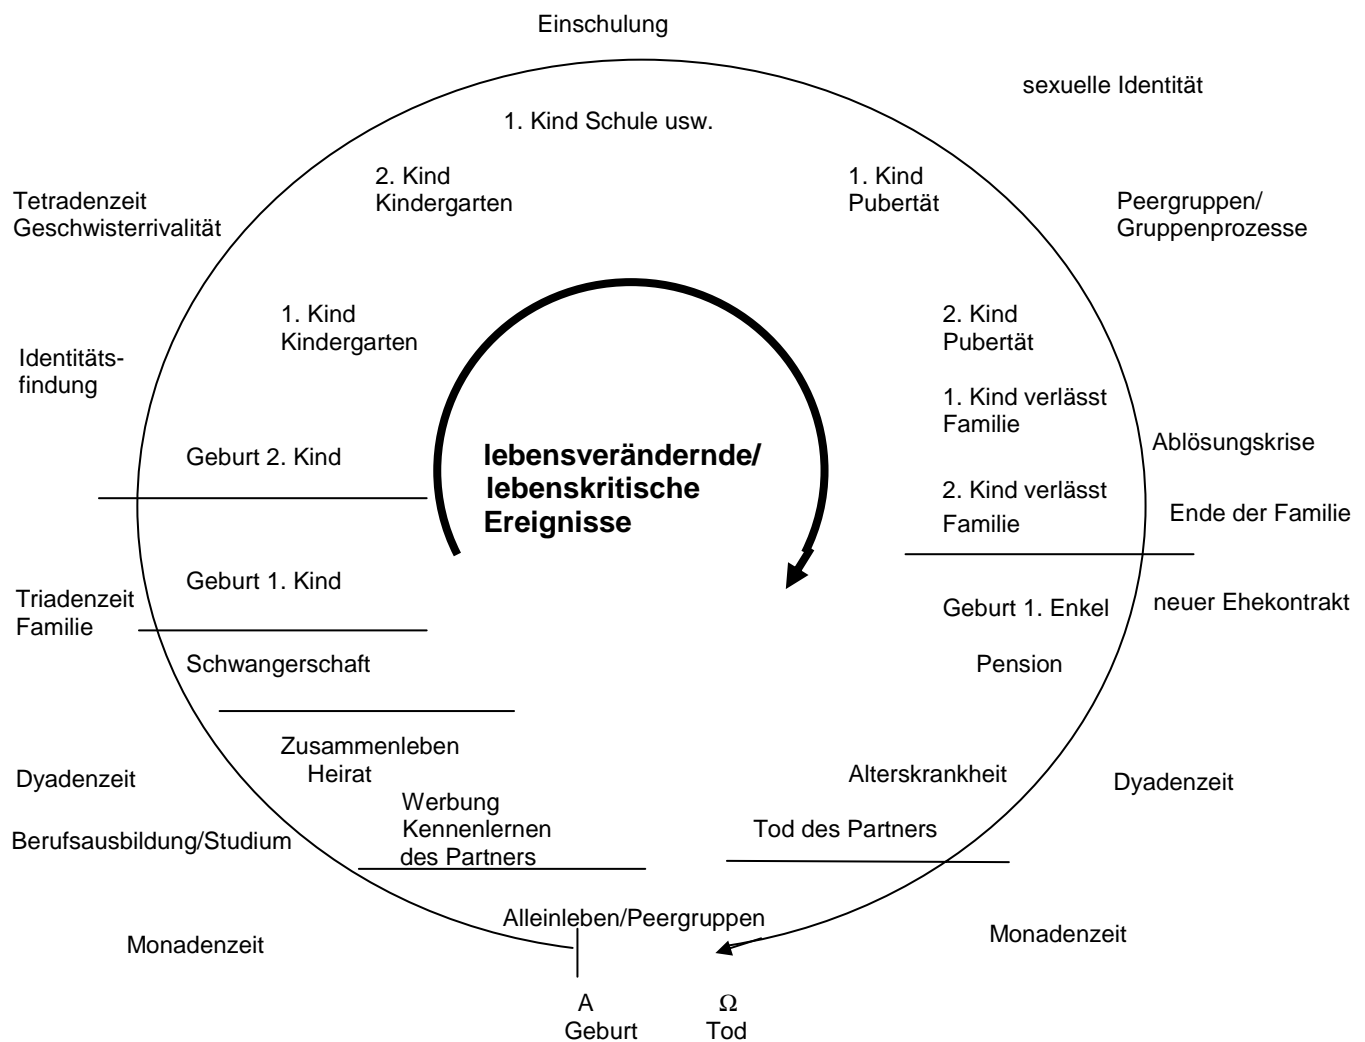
Einschulung

sexuelle Identität

1. Kind Schule usw.

Tetradenzeit
Geschwisterrivalität

2. Kind
Kindergarten

1. Kind
Pubertät

Peergruppen/
Gruppenprozesse

1. Kind
Kindergarten

2. Kind
Pubertät

Identitätsfindung

1. Kind verlässt
Familie

Ablösungskrise

Geburt 2. Kind

lebensverändernde/
lebenskritische
Ereignisse

2. Kind verlässt
Familie

Ende der Familie

Geburt 1. Kind

Triadenzeit
Familie

Geburt 1. Enkel

neuer Ehekontrakt

Schwangerschaft

Pension

Zusammenleben
Heirat

Dyadenzeit

Alterskrankheit

Dyadenzeit

Werbung
Kennenlernen
des Partners

Berufsausbildung/Studium

Tod des Partners

Alleinleben/Peergruppen

Monadenzeit

Monadenzeit

A
Geburt

Ω
Tod